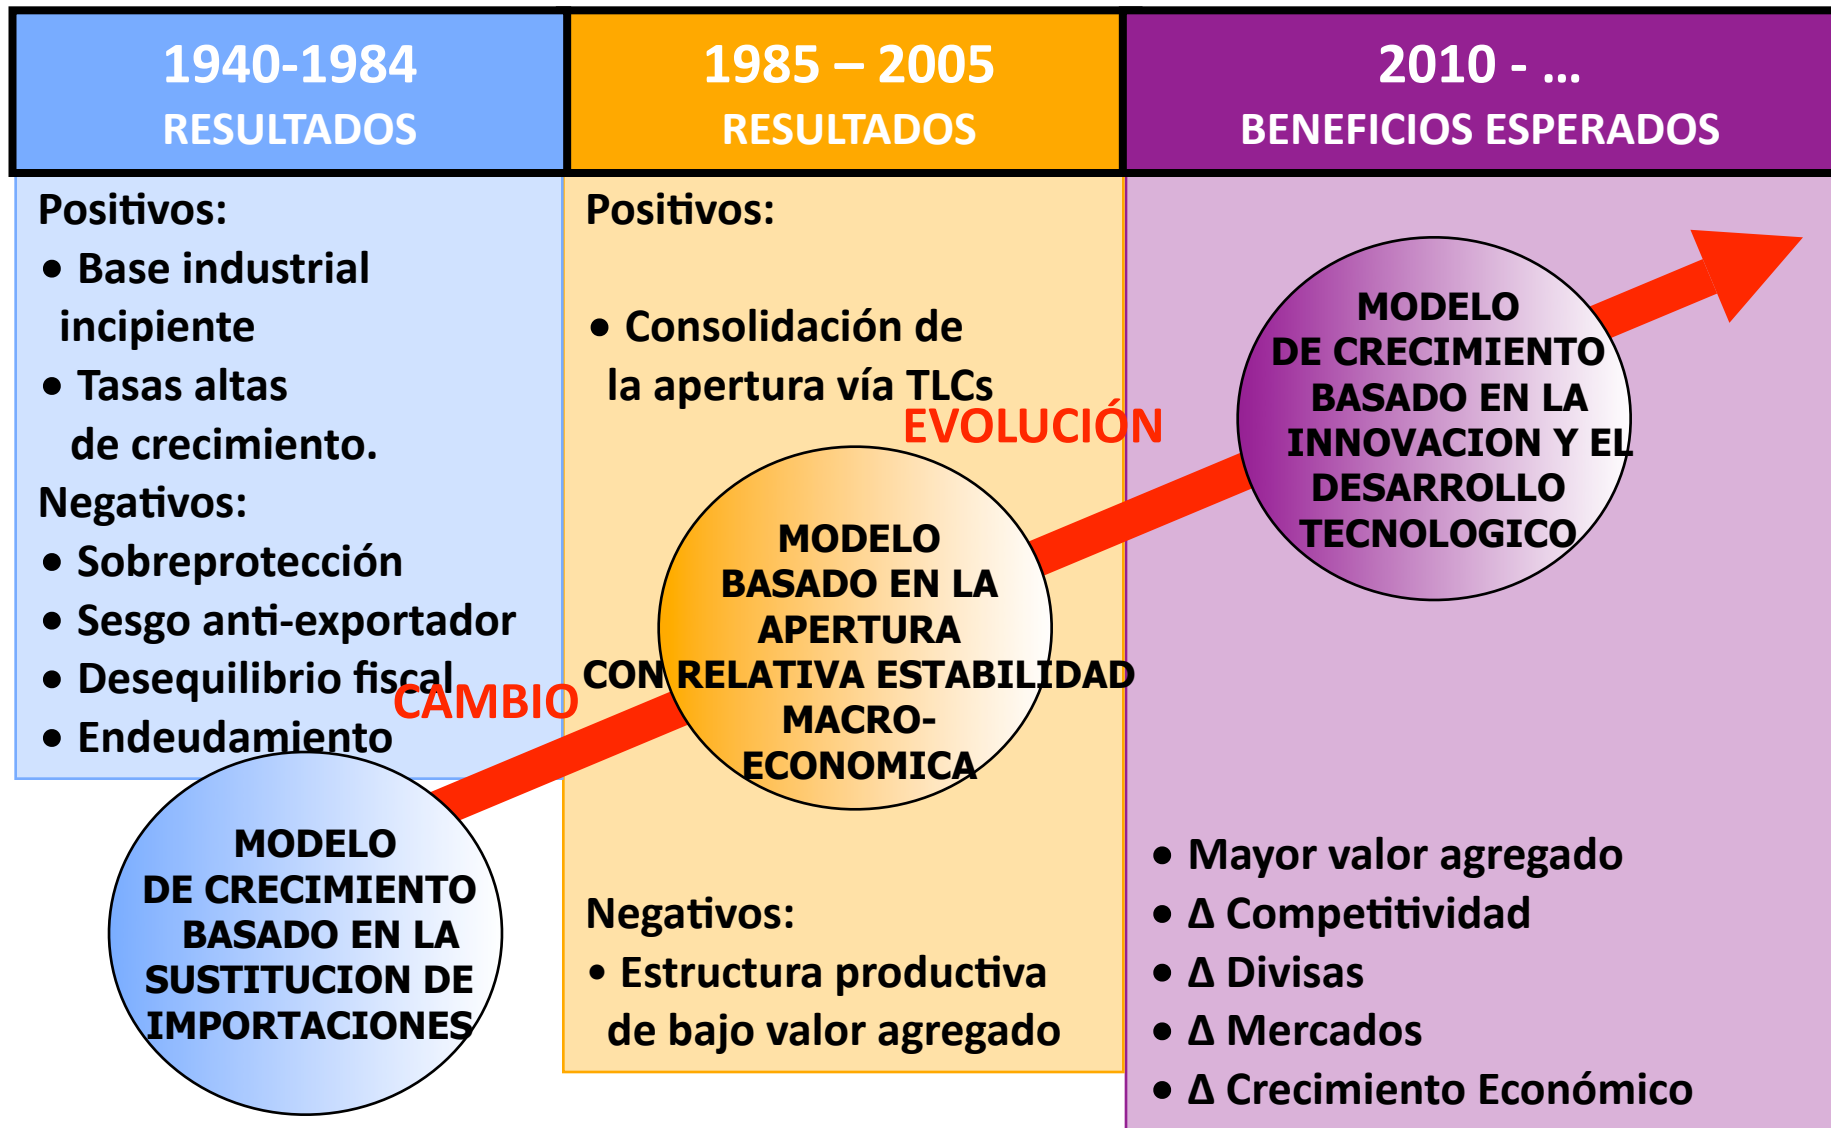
1940-1984
RESULTADOS

1985 – 2005
RESULTADOS

2010 - ...
BENEFICIOS ESPERADOS

Positivos:
• Base industrial incipiente
• Tasas altas de crecimiento.
Negativos:
• Sobreprotección
• Sesgo anti-exportador
• Desequilibrio fiscal
• Endeudamiento

CAMBIO

MODELO DE CRECIMIENTO BASADO EN LA SUSTITUCION DE IMPORTACIONES

Positivos:
• Consolidación de la apertura vía TLCs

EVOLUCIÓN

MODELO BASADO EN LA APERTURA CON RELATIVA ESTABILIDAD MACRO-ECONOMICA

Negativos:
• Estructura productiva de bajo valor agregado

MODELO DE CRECIMIENTO BASADO EN LA INNOVACION Y EL DESARROLLO TECNOLOGICO

• Mayor valor agregado
• Δ Competitividad
• Δ Divisas
• Δ Mercados
• Δ Crecimiento Económico